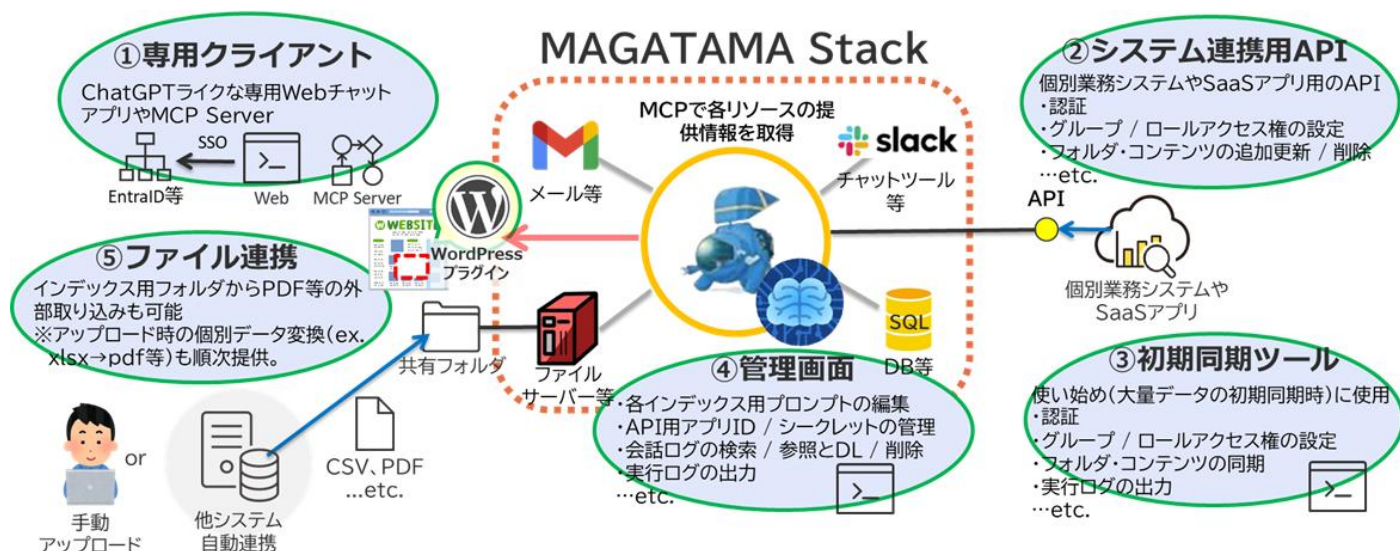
MAGATAMA Stack

①専用クライアント
ChatGPTライクな専用Webチャットアプリや MCP Server
SSO
EntraID等
Web
MCP Server

②システム連携用API
個別業務システムやSaaSアプリ用のAPI
・認証
・グループ / ロールアクセス権の設定
・フォルダ・コンテンツの追加更新 / 削除
…etc.

MCPで各リソースの提供情報を取得
メール等
slack
チャットツール等
API
個別業務システムやSaaSアプリ

WEBSITE
WordPress プラグイン

⑤ファイル連携
インデックス用フォルダからPDF等の外部取り込みも可能
※アップロード時の個別データ変換(ex. xlsx→pdf等)も順次提供。

共有フォルダ
ファイルサーバー等
SQL
DB等

④管理画面
・各インデックス用プロンプトの編集
・API用アプリID / シークレットの管理
・会話ログの検索 / 参照とDL / 削除
・実行ログの出力
…etc.

③初期同期ツール
使い始め(大量データの初期同期時)に使用
・認証
・グループ / ロールアクセス権の設定
・フォルダ・コンテンツの同期
・実行ログの出力
…etc.

or
手動アップロード
他システム自動連携
CSV、PDF …etc.